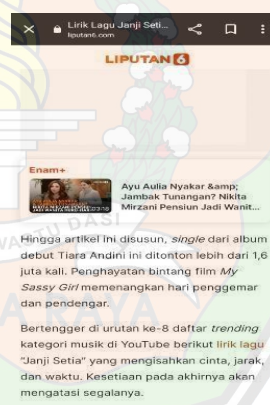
Lirik Lagu Janji Seti...
liputan6.com

LIPUTAN6

Enam+

Ayu Aulia Nyakar &amp; Jambak Tunangan? Nikita Mirzani Pensiun Jadi Wanit...

Hingga artikel ini disusun, *single* dari album debut Tiara Andini ini ditonton lebih dari 1,6 juta kali. Penghayatan bintang film *My Sassy Girl* memenangkan hari penggemar dan pendengar.

Bertengger di urutan ke-8 daftar *trending* kategori musik di YouTube berikut lirik lagu "Janji Setia" yang mengisahkan cinta, jarak, dan waktu. Kesetiaan pada akhirnya akan mengatasi segalanya.